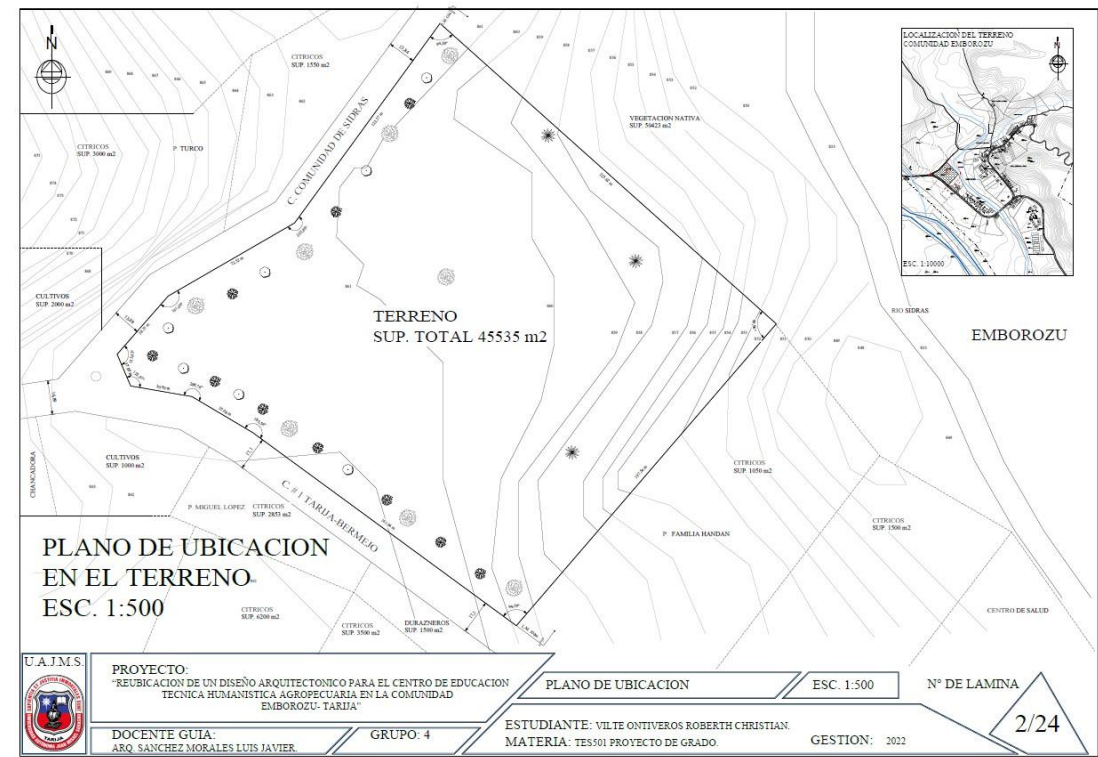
N

CITRICOS
SUP. 1550 m2

CITRICOS
SUP. 3000 m2

P. TURCO

C. COMUNIDAD DE SIDRAS

VEGETACION NATIVA
SUP. 50423 m2

LOCALIZACION DEL TERRENO
COMUNIDAD EMBOROZU

N

ESC. 1:10000

CULTIVOS
SUP. 2000 m2

TERRENO
SUP. TOTAL 45535 m2

RIO SIDRAS

EMBOROZU

CHANCADORA

CULTIVOS
SUP. 1000 m2

C. # 1 TARIJA-BERMEJO

CITRICOS
SUP. 1050 m2

P. MIGUEL LOPEZ CITRICOS
SUP. 2853 m2

CITRICOS
SUP. 1500 m2

P. FAMILIA HANDAN

PLANO DE UBICACION
EN EL TERRENO
ESC. 1:500

CITRICOS
SUP. 6200 m2

CITRICOS
SUP. 3500 m2

DURAZNEROS
SUP. 1500 m2

CENTRO DE SALUD

U.A.J.M.S.

TARIJA

PROYECTO:
"REUBICACION DE UN DISEÑO ARQUITECTONICO PARA EL CENTRO DE EDUCACION TECNICA HUMANISTICA AGROPECUARIA EN LA COMUNIDAD EMBOROZU- TARIJA"

PLANO DE UBICACION

ESC. 1:500

N° DE LAMINA

DOCENTE GUIA:
ARQ. SANCHEZ MORALES LUIS JAVIER.

GRUPO: 4

ESTUDIANTE: VILTE ONTIVEROS ROBERTH CHRISTIAN.
MATERIA: TES501 PROYECTO DE GRADO.

GESTION: 2022

2/24